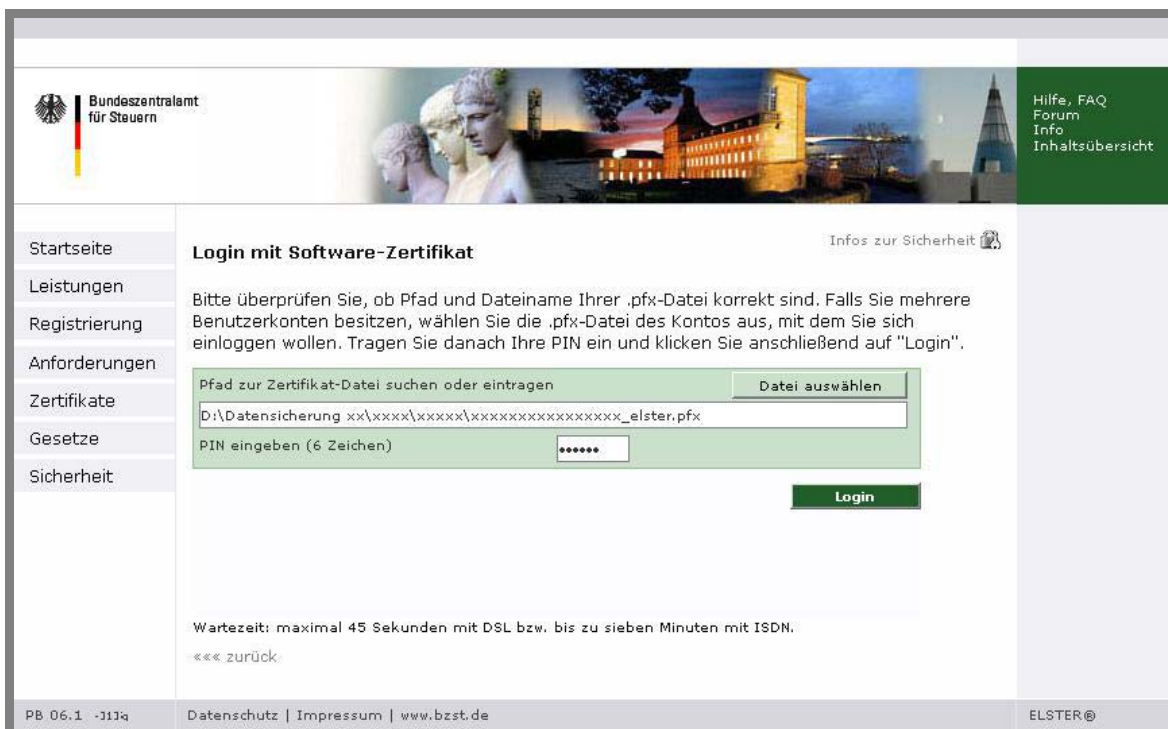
Bundeszentralamt für Steuern

Hilfe, FAQ
Forum
Info
Inhaltsübersicht

Startseite
Leistungen
Registrierung
Anforderungen
Zertifikate
Gesetze
Sicherheit

Infos zur Sicherheit

Login mit Software-Zertifikat

Bitte überprüfen Sie, ob Pfad und Dateiname Ihrer .pfx-Datei korrekt sind. Falls Sie mehrere Benutzerkonten besitzen, wählen Sie die .pfx-Datei des Kontos aus, mit dem Sie sich einloggen wollen. Tragen Sie danach Ihre PIN ein und klicken Sie anschließend auf "Login".

Pfad zur Zertifikat-Datei suchen oder eintragen

Datei auswählen

D:\Datensicherung xx\xxxx\xxxxx\xxxxxxxxxxxxxxxx_elster.pfx

PIN eingeben (6 Zeichen)

••••••

Login

Wartezeit: maximal 45 Sekunden mit DSL bzw. bis zu sieben Minuten mit ISDN.

««« zurück

PB 06.1 -J1Jq

Datenschutz | Impressum | www.bzst.de

ELSTER®